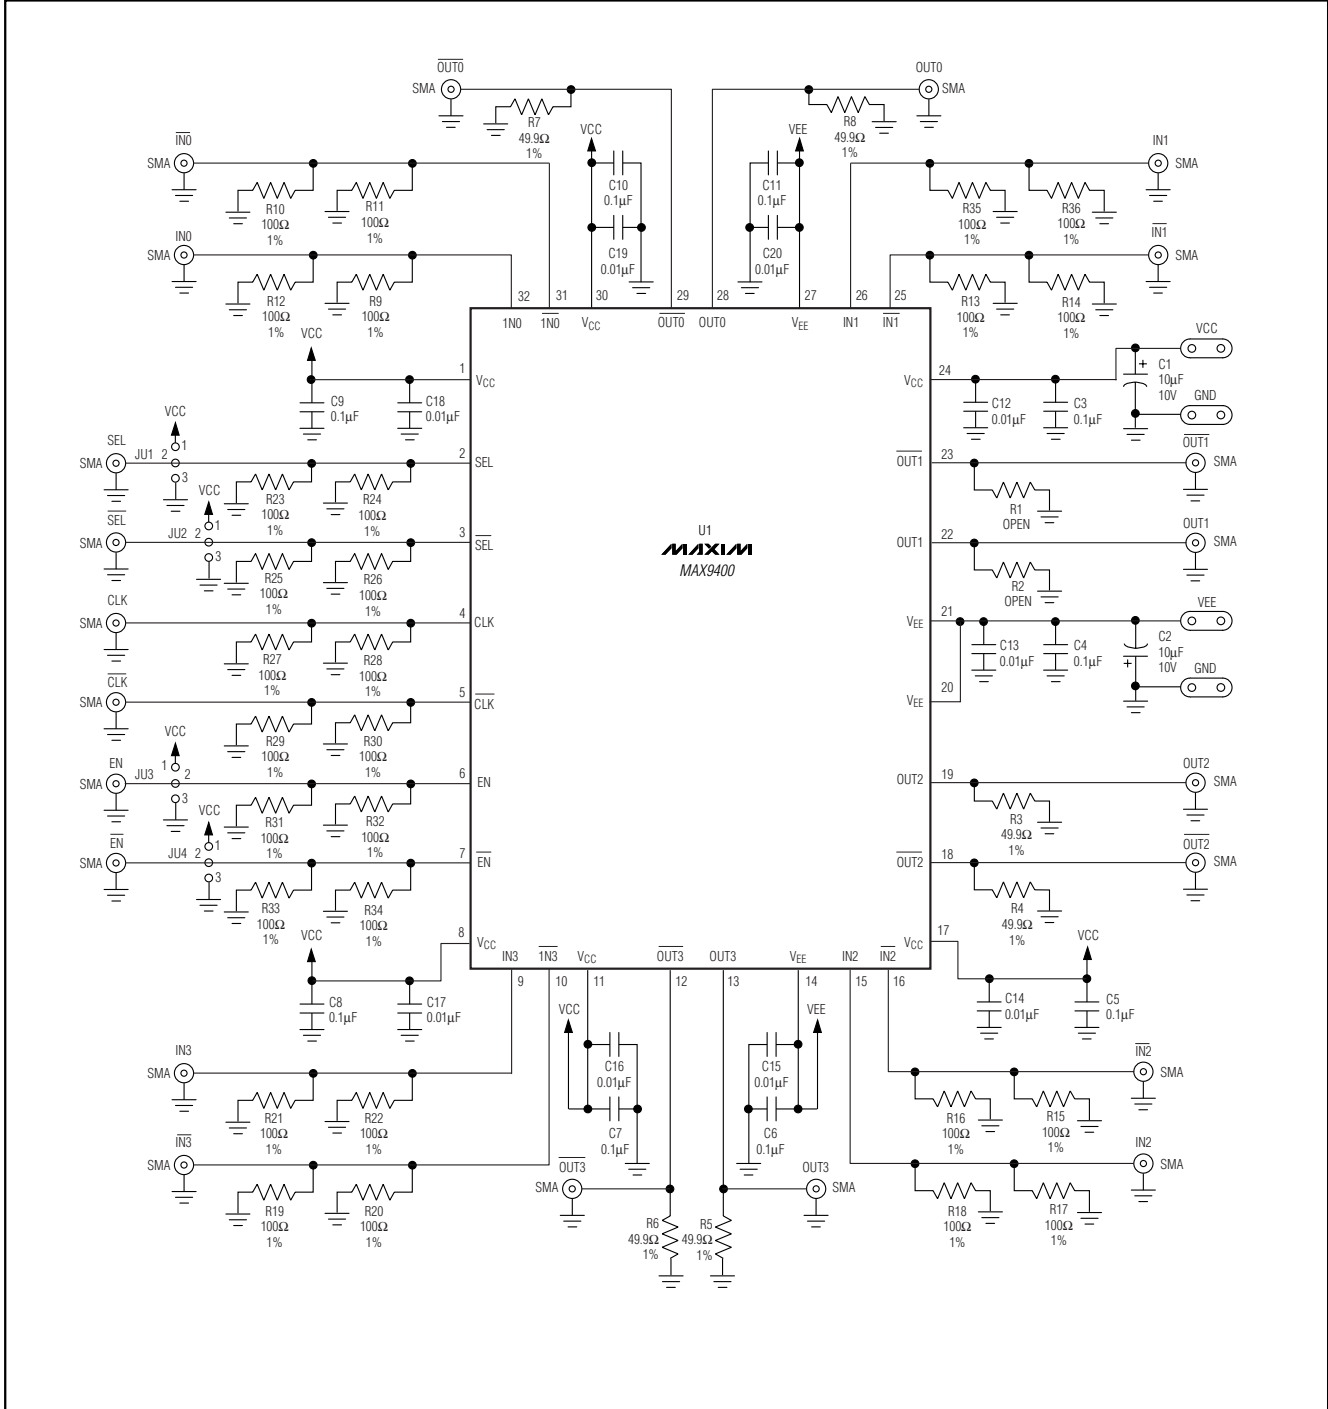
$\overline{OUT0}$
SMA
R7
49.9Ω
1%
VCC
C10
0.1µF
C19
0.01µF
VEE
C11
0.1µF
C20
0.01µF
OUT0
SMA
R8
49.9Ω
1%

$\overline{IN0}$
SMA
R10
100Ω
1%
R11
100Ω
1%
IN0
SMA
R12
100Ω
1%
R9
100Ω
1%

IN1
SMA
R35
100Ω
1%
R36
100Ω
1%
$\overline{IN1}$
SMA
R13
100Ω
1%
R14
100Ω
1%

32 31 30 29 28 27 26 25
1N0 $\overline{1N0}$ $V_{CC}$ $\overline{OUT0}$ OUT0 $V_{EE}$ IN1 $\overline{IN1}$

VCC
1 $V_{CC}$
C9
0.1µF
C18
0.01µF

VCC
SEL
SMA
JU1 2
1
3
2 SEL
R23
100Ω
1%
R24
100Ω
1%

VCC
$\overline{SEL}$
SMA
JU2 2
1
3
3 $\overline{SEL}$
R25
100Ω
1%
R26
100Ω
1%

CLK
SMA
4 CLK
R27
100Ω
1%
R28
100Ω
1%

$\overline{CLK}$
SMA
5 $\overline{CLK}$
R29
100Ω
1%
R30
100Ω
1%

VCC
EN
SMA
JU3 2
1
3
6 EN
R31
100Ω
1%
R32
100Ω
1%

VCC
$\overline{EN}$
SMA
JU4 2
1
3
7 $\overline{EN}$
R33
100Ω
1%
R34
100Ω
1%

VCC
8 $V_{CC}$
C8
0.1µF
C17
0.01µF

U1
MAXIM
MAX9400

$V_{CC}$ 24
VCC
+
C1
10µF
10V
GND
C12
0.01µF
C3
0.1µF

$\overline{OUT1}$ 23
$\overline{OUT1}$
SMA
R1
OPEN

OUT1 22
OUT1
SMA
R2
OPEN

$V_{EE}$ 21
VEE
C13
0.01µF
C4
0.1µF
C2
10µF
10V
+
GND
$V_{EE}$ 20

OUT2 19
OUT2
SMA
R3
49.9Ω
1%

$\overline{OUT2}$ 18
$\overline{OUT2}$
SMA
R4
49.9Ω
1%

$V_{CC}$ 17
VCC
C14
0.01µF
C5
0.1µF

IN3 $\overline{1N3}$ $V_{CC}$ $\overline{OUT3}$ OUT3 $V_{EE}$ IN2 $\overline{IN2}$
9 10 11 12 13 14 15 16

VCC
C16
0.01µF
C7
0.1µF
VEE
C15
0.01µF
C6
0.1µF

IN3
SMA
R21
100Ω
1%
R22
100Ω
1%
$\overline{IN3}$
SMA
R19
100Ω
1%
R20
100Ω
1%

$\overline{OUT3}$
SMA
R6
49.9Ω
1%
R5
49.9Ω
1%
OUT3
SMA

$\overline{IN2}$
SMA
R16
100Ω
1%
R15
100Ω
1%
IN2
SMA
R18
100Ω
1%
R17
100Ω
1%